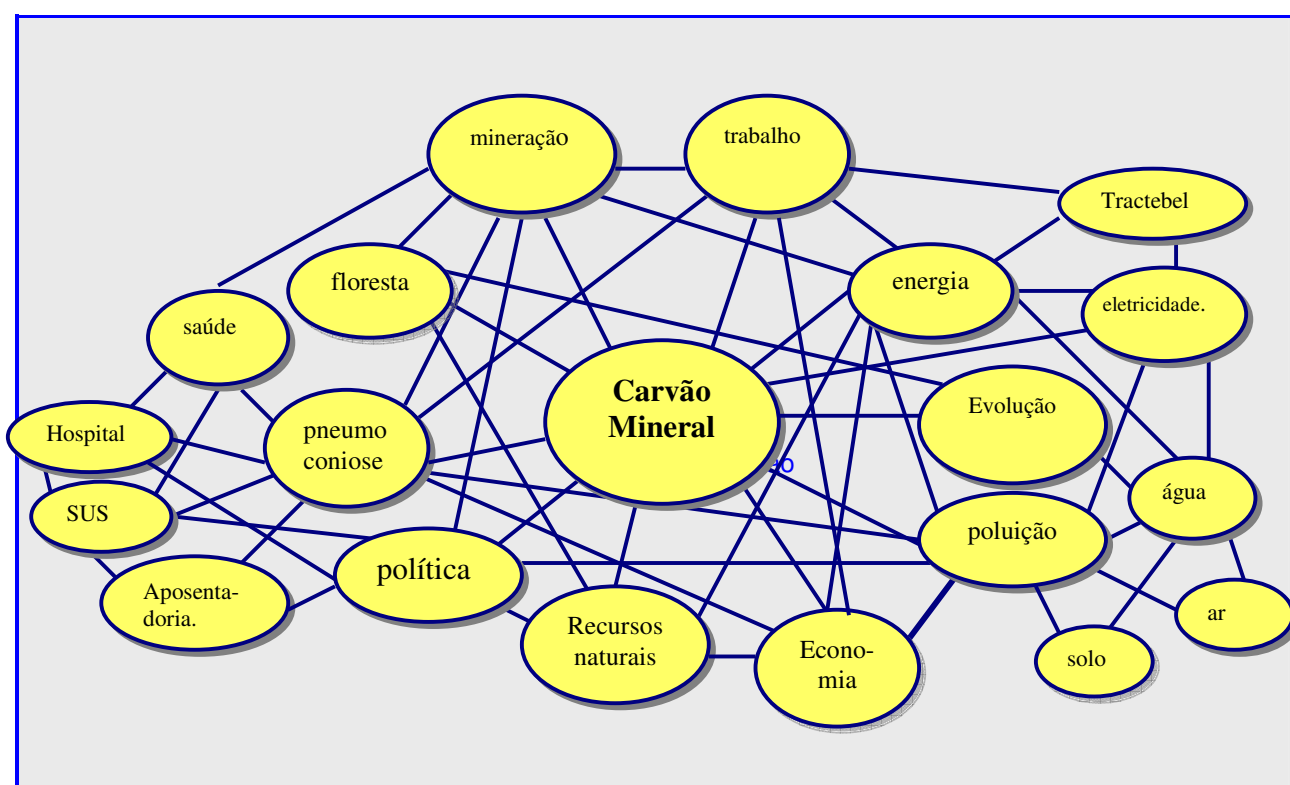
mineração

trabalho

Tractebel

floresta

energia

eletricidade.

saúde

Carvão Mineral

Evolução

Hospital

pneumo coniose

água

SUS

poluição

política

Aposenta-doria.

Recursos naturais

Econo-mia

solo

ar